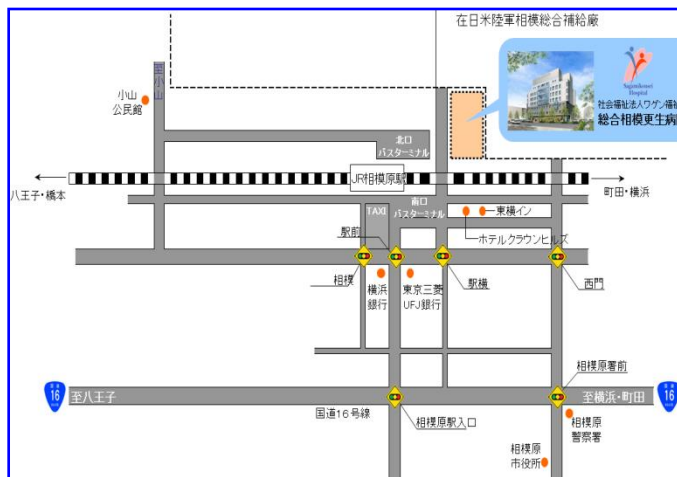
在日米陸軍相模総合補給廠

Sagamikosei Hospital
社会福祉法人ワゲン福祉
総合相模更生病

小山公民館

国道16

北口バスターミナル

八王子・橋本

JR相模原駅

町田・横浜

TAXI

南口バスターミナル

東横イン

ホテルクラウンヒルズ

駅前

相模

横浜銀行

東京三菱UFJ銀行

駅横

西門

相模原署前

16

至八王子

至横浜・町田

16

国道16号線

相模原駅入口

相模原警察署

相模原市役所